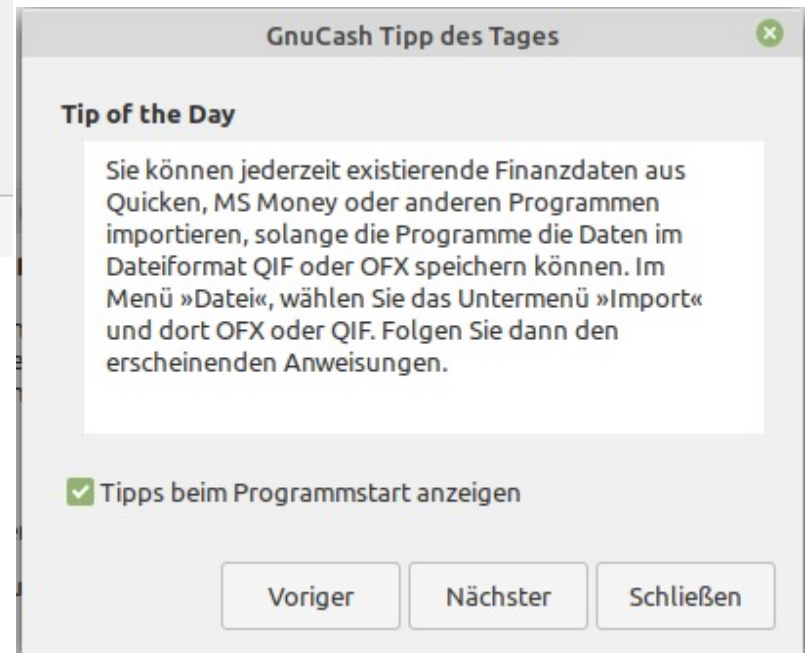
GnuCash Tipp des Tages

Tip of the Day

Sie können jederzeit existierende Finanzdaten aus Quicken, MS Money oder anderen Programmen importieren, solange die Programme die Daten im Dateiformat QIF oder OFX speichern können. Im Menü »Datei«, wählen Sie das Untermenü »Import« und dort OFX oder QIF. Folgen Sie dann den erscheinenden Anweisungen.

Tipps beim Programmstart anzeigen

Voriger

Nächster

Schließen